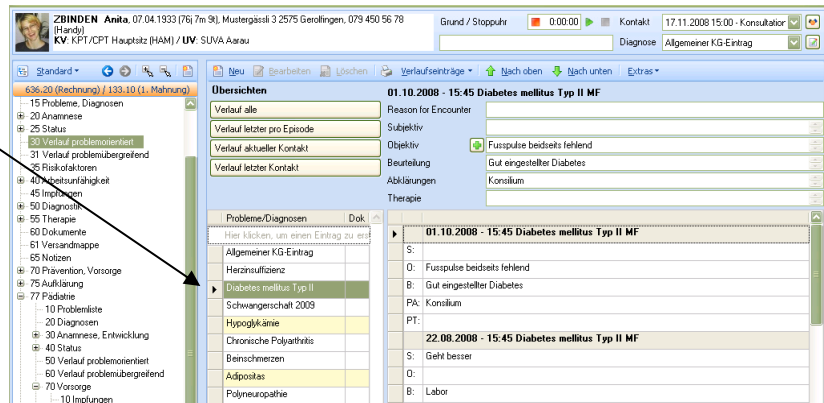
ZBINDEN Anita, 07.04.1933 (76j 7m 9t), Mustergässli 3 2575 Gerolfingen, 079 450 56 78 (Handy)
KV: KPT/CPT Hauptsitz (HAM) / UV: SUVA Aarau

Grund / Stoppuhr 0:00:00 Kontakt 17.11.2008 15:00 - Konsultation
Diagnose Allgemeiner KG-Eintrag

Standard ▾

636.20 (Rechnung) / 133.10 (1. Mahnung)

15 Probleme, Diagnosen
20 Anamnese
25 Status
30 Verlauf problemorientiert
31 Verlauf problemübergreifend
35 Risikofaktoren
40 Arbeitsunfähigkeit
45 Impfungen
50 Diagnostik
55 Therapie
60 Dokumente
61 Versandmappe
65 Notizen
70 Prävention, Vorsorge
75 Aufklärung
77 Pädiatrie
10 Problemliste
20 Diagnosen
30 Anamnese, Entwicklung
40 Status
50 Verlauf problemorientiert
60 Verlauf problemübergreifend
70 Vorsorge
10 Impfungen

Neu Bearbeiten Löschen Verlaufseinträge ▾ Nach oben Nach unten Extras ▾

Übersichten
Verlauf alle
Verlauf letzter pro Episode
Verlauf aktueller Kontakt
Verlauf letzter Kontakt

01.10.2008 - 15:45 Diabetes mellitus Typ II MF
Reason for Encounter
Subjektiv
Objektiv Fusspulse beidseits fehlend
Beurteilung Gut eingestellter Diabetes
Abklärungen Konsilium
Therapie

| Probleme/Diagnosen | Dok |
|---|---|
| Hier klicken, um einen Eintrag zu erst | |
| Allgemeiner KG-Eintrag | |
| Herzinsuffizienz | |
| Diabetes mellitus Typ II | |
| Schwangerschaft 2009 | |
| Hypoglykämie | |
| Chronische Polyarthritis | |
| Beinschmerzen | |
| Adipositas | |
| Polyneuropathie | |

01.10.2008 - 15:45 Diabetes mellitus Typ II MF
S:
O: Fusspulse beidseits fehlend
B: Gut eingestellter Diabetes
PA: Konsilium
PT:
22.08.2008 - 15:45 Diabetes mellitus Typ II MF
S: Geht besser
O:
B: Labor